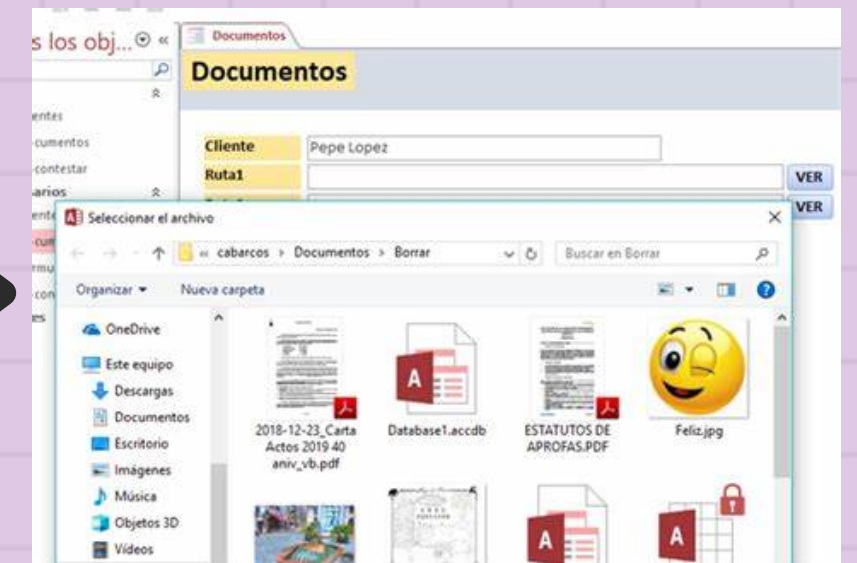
s los obj... ⊙ «

entes
cumentos
contestar
arios
ente
cum
rmu
con
es

Documentos

Documentos

Cliente Pepe Lopez
Ruta1 VER
VER

Seleccionar el archivo

« cabarcos › Documentos › Borrar

Buscar en Borrar

Organizar ▾ Nueva carpeta

OneDrive
Este equipo
Descargas
Documentos
Escritorio
Imágenes
Música
Objetos 3D
Vídeos

2018-12-23_Carta Actos 2019 40 aniv_vb.pdf

Database1.accdb

ESTATUTOS DE APROFAS.PDF

Feliz.jpg